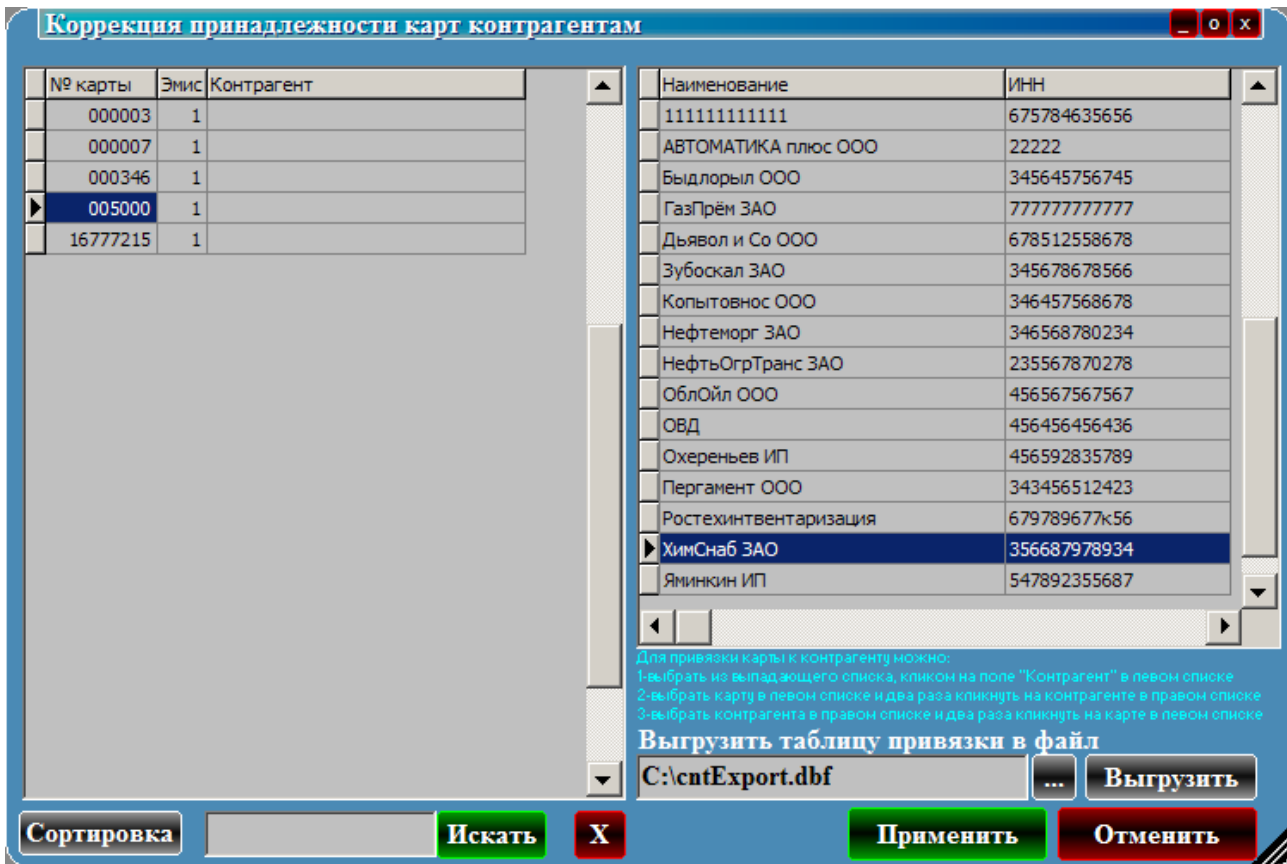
Коррекция принадлежности карт контрагентам

_ o x

| № карты | Эмис | Контрагент |
|---|---|---|
| 000003 | 1 | |
| 000007 | 1 | |
| 000346 | 1 | |
| 005000 | 1 | |
| 16777215 | 1 | |

| Наименование | ИНН |
|---|---|
| 111111111111 | 675784635656 |
| АВТОМАТИКА плюс ООО | 22222 |
| Выдлорыл ООО | 345645756745 |
| ГазПрём ЗАО | 777777777777 |
| Дьявол и Со ООО | 678512558678 |
| Зубоскал ЗАО | 345678678566 |
| Копытовнос ООО | 346457568678 |
| Нефтеморг ЗАО | 346568780234 |
| НефтьОгрТранс ЗАО | 235567870278 |
| ОблОйл ООО | 456567567567 |
| ОВД | 456456456436 |
| Охереньев ИП | 456592835789 |
| Пергамент ООО | 343456512423 |
| Ростехинтвентаризация | 679789677к56 |
| ХимСнаб ЗАО | 356687978934 |
| Яминкин ИП | 547892355687 |

Для привязки карты к контрагенту можно:
1-выбрать из выпадающего списка, кликом на поле "Контрагент" в левом списке
2-выбрать карту в левом списке и два раза кликнуть на контрагенте в правом списке
3-выбрать контрагента в правом списке и два раза кликнуть на карте в левом списке

Выгрузить таблицу привязки в файл

C:\cntExport.dbf

...

Выгрузить

Сортировка

Искать

X

Применить

Отменить